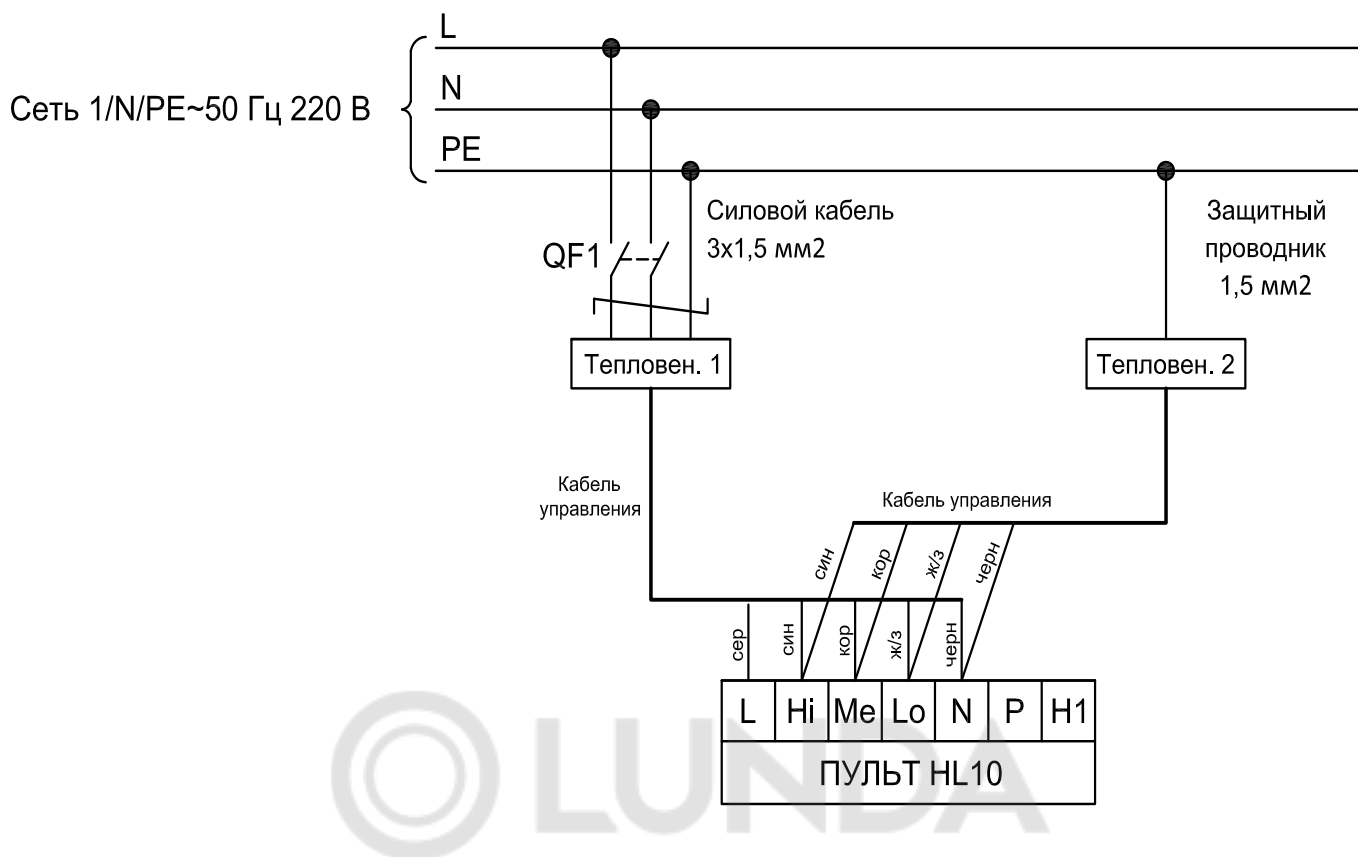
L
N
PE
Сеть 1/N/PE~50 Гц 220 В

Силовой кабель 3х1,5 мм2

Защитный проводник 1,5 мм2

QF1

Тепловен. 1

Тепловен. 2

Кабель управления

Кабель управления

син
кор
ж/з
черн

сер
син
кор
ж/з
черн

| L | Hi | Me | Lo | N | P | H1 |
|---|---|---|---|---|---|---|

ПУЛЬТ HL10

LUNDA